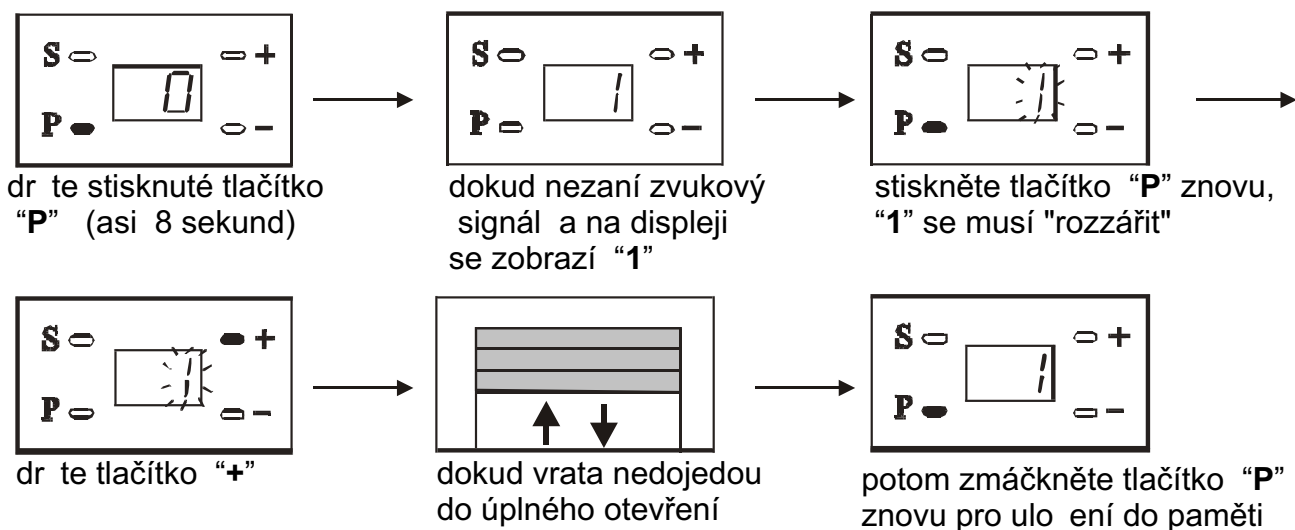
S P 0 + −

dr te stisknuté tlačítko "**P**" (asi 8 sekund)

S P 1 + −

dokud nezaní zvukový signál a na displeji se zobrazí "**1**"

S P 1 + −

stiskněte tlačítko "**P**" znovu, "**1**" se musí "rozzářit"

S P 1 + −

dr te tlačítko "**+**"

dokud vrata nedojedou do úplného otevření

S P 1 + −

potom zmáčkněte tlačítko "**P**" znovu pro ulo ení do paměti